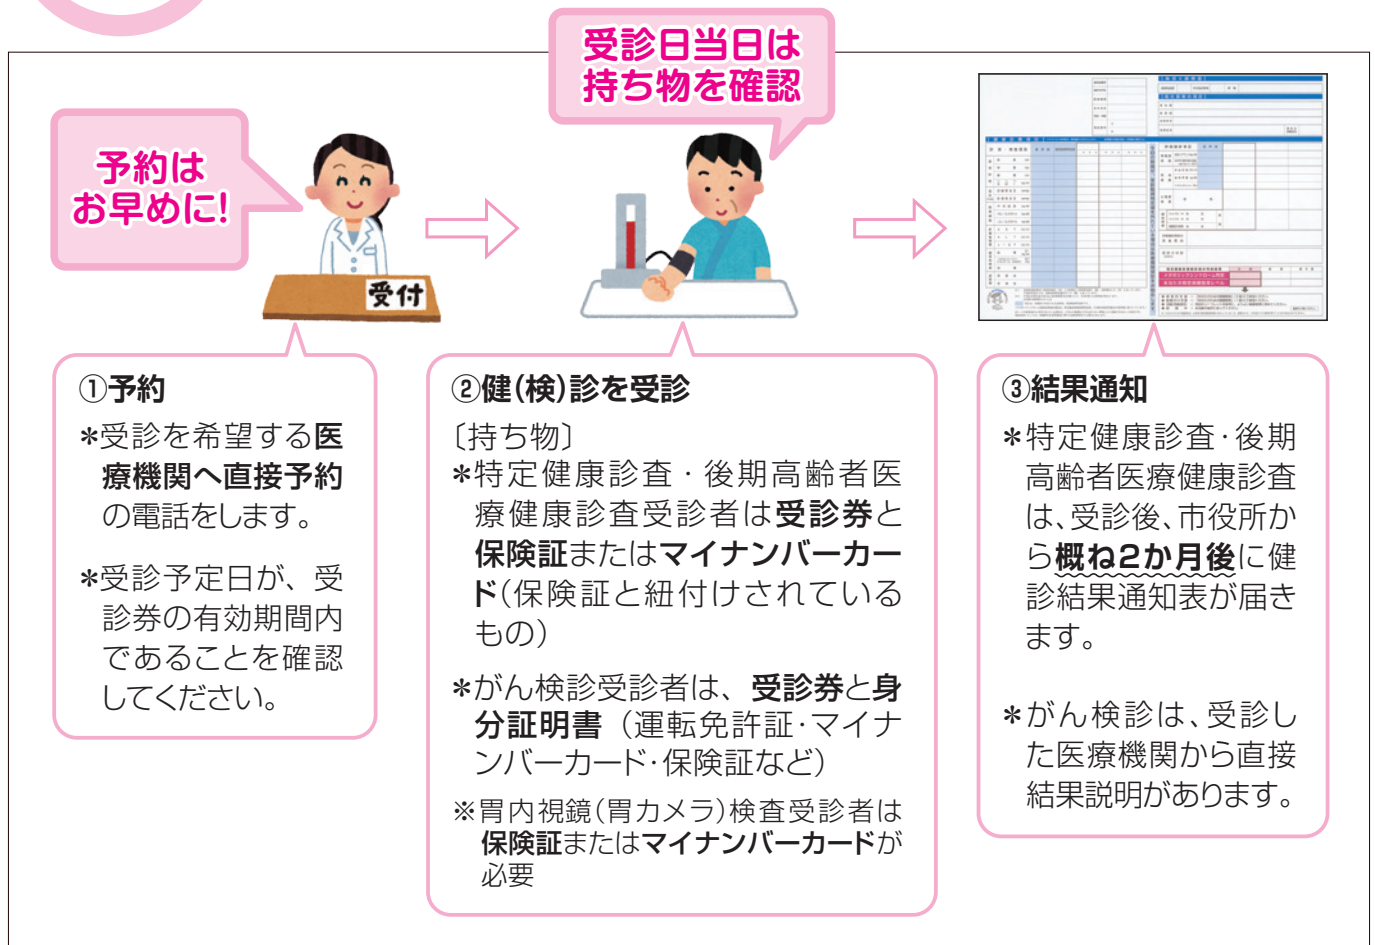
予約は
お早めに!

受付

受診日当日は
持ち物を確認

①予約
＊受診を希望する医療機関へ直接予約の電話をします。

＊受診予定日が、受診券の有効期間内であることを確認してください。

②健(検)診を受診
〔持ち物〕
＊特定健康診査・後期高齢者医療健康診査受診者は受診券と保険証またはマイナンバーカード(保険証と紐付けされているもの)

＊がん検診受診者は、受診券と身分証明書（運転免許証・マイナンバーカード・保険証など)

※胃内視鏡(胃カメラ)検査受診者は保険証またはマイナンバーカードが必要

③結果通知
＊特定健康診査・後期高齢者医療健康診査は、受診後、市役所から概ね2か月後に健診結果通知表が届きます。

＊がん検診は、受診した医療機関から直接結果説明があります。